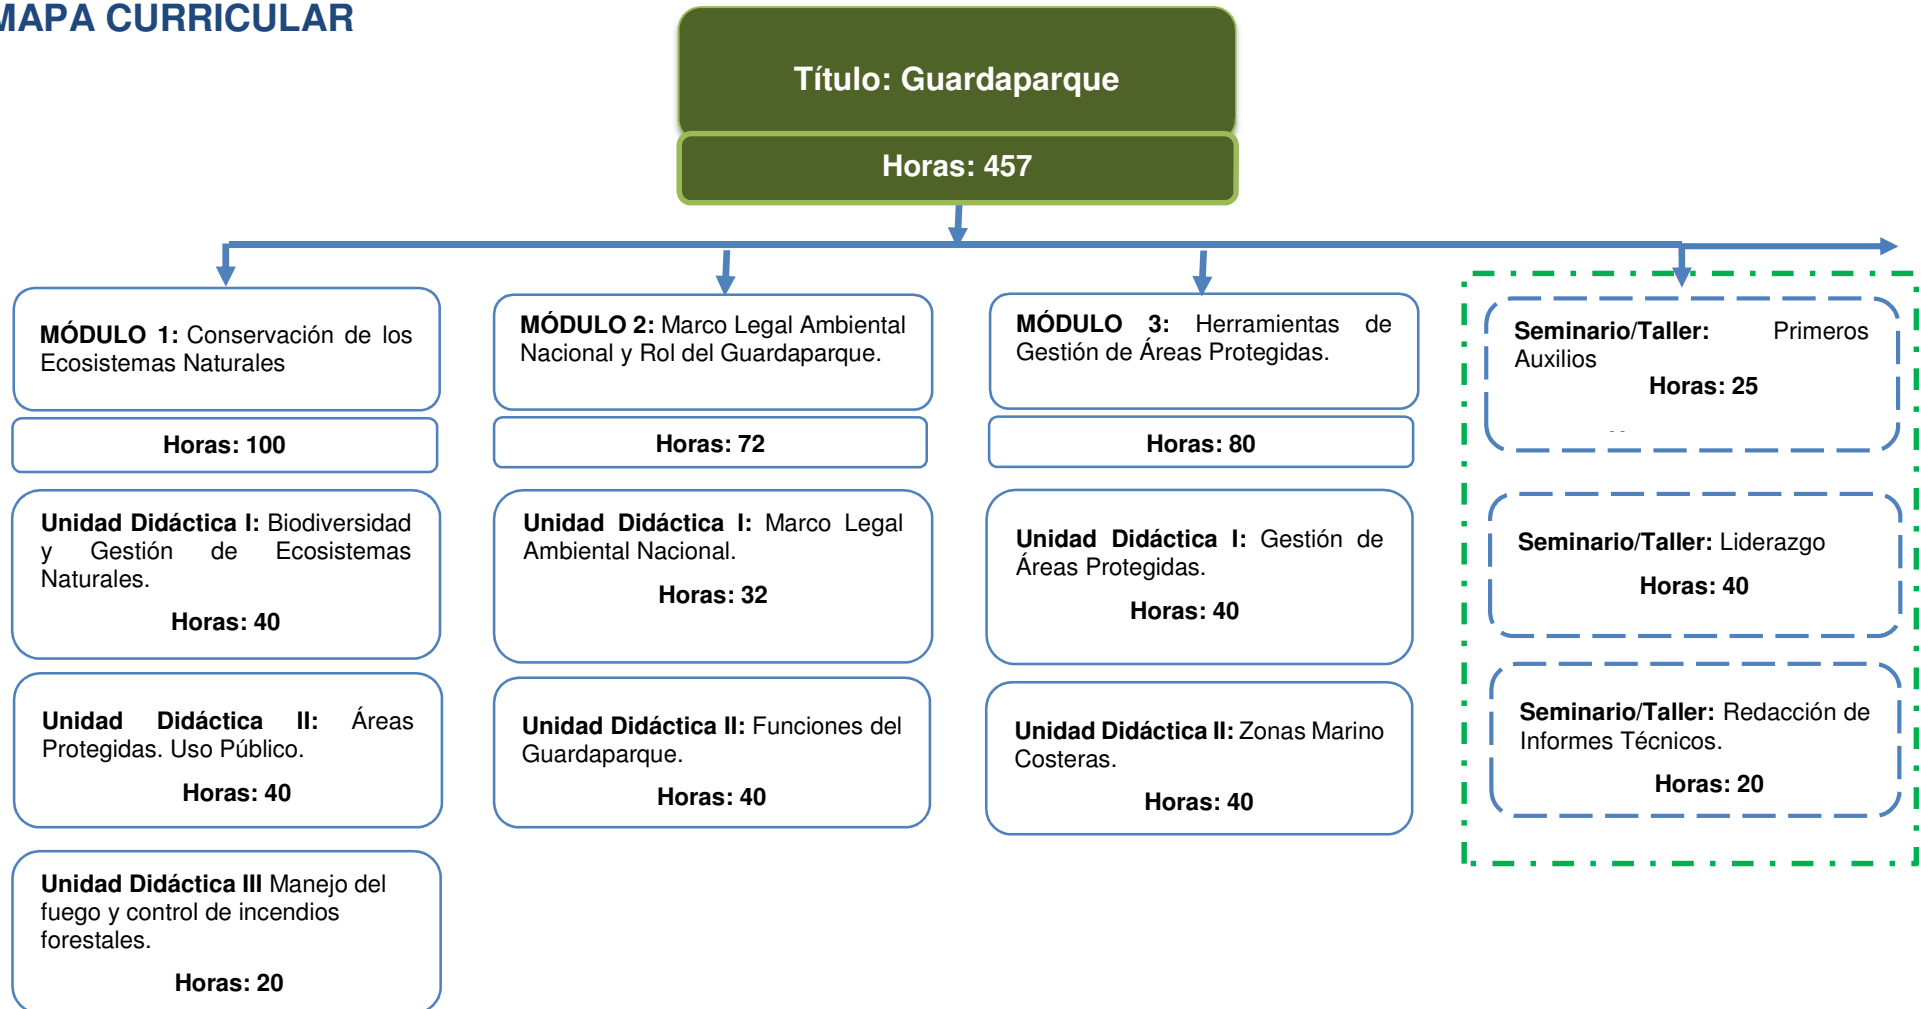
MAPA CURRICULAR

Título: Guardaparque

Horas: 457

MÓDULO 1: Conservación de los Ecosistemas Naturales

Horas: 100

Unidad Didáctica I: Biodiversidad y Gestión de Ecosistemas Naturales.

Horas: 40

Unidad Didáctica II: Áreas Protegidas. Uso Público.

Horas: 40

Unidad Didáctica III Manejo del fuego y control de incendios forestales.

Horas: 20

MÓDULO 2: Marco Legal Ambiental Nacional y Rol del Guardaparque.

Horas: 72

Unidad Didáctica I: Marco Legal Ambiental Nacional.

Horas: 32

Unidad Didáctica II: Funciones del Guardaparque.

Horas: 40

MÓDULO 3: Herramientas de Gestión de Áreas Protegidas.

Horas: 80

Unidad Didáctica I: Gestión de Áreas Protegidas.

Horas: 40

Unidad Didáctica II: Zonas Marino Costeras.

Horas: 40

Seminario/Taller: Primeros Auxilios

Horas: 25

Seminario/Taller: Liderazgo

Horas: 40

Seminario/Taller: Redacción de Informes Técnicos.

Horas: 20